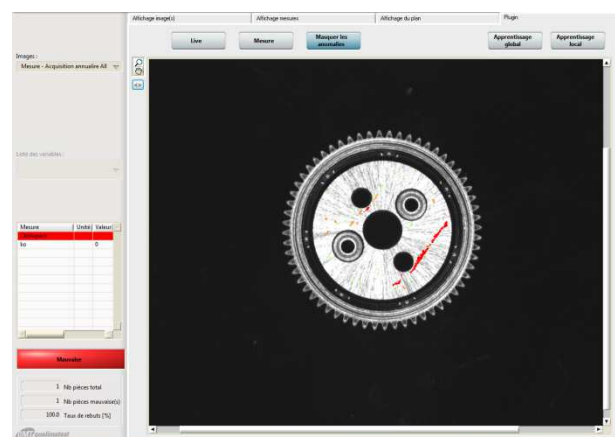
Affichage image(s)
Affichage mesures
Affichage du plan
Plugin

Live
Mesure
Masquer les anomalies
Apprentissage global
Apprentissage local

Images :
Mesure - Acquisition annulaire All

Liste des variables :

| Mesure | Unité | Valeur |
|---|---|---|
| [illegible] | | |
| ko | | 0 |

Mauvaise

1 Nb pièces total
1 Nb pièces mauvaise(s)
100.0 Taux de rebuts [%]

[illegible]